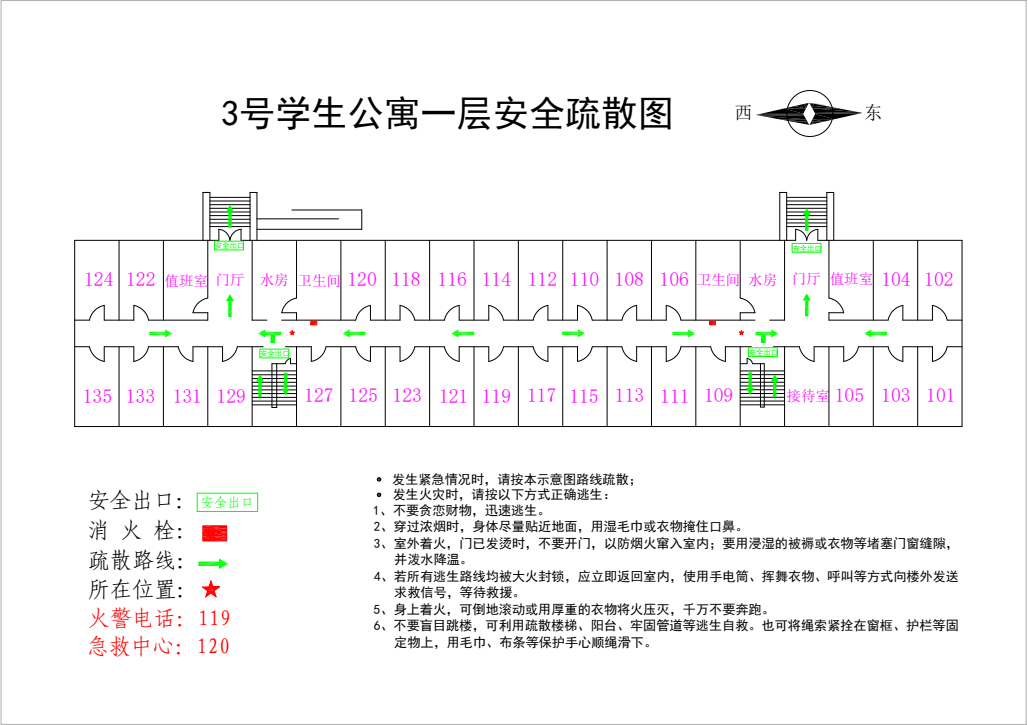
3号学生公寓一层安全疏散图

西 东

安全出口 安全出口

124 122 值班室 门厅 水房 卫生间 120 118 116 114 112 110 108 106 卫生间 水房 门厅 值班室 104 102

安全出口 安全出口

135 133 131 129 127 125 123 121 119 117 115 113 111 109 接待室 105 103 101

安全出口: 安全出口
消 火 栓:
疏散路线:
所在位置: ★
火警电话: 119
急救中心: 120

• 发生紧急情况时，请按本示意图路线疏散；
• 发生火灾时，请按以下方式正确逃生：
1、不要贪恋财物，迅速逃生。
2、穿过浓烟时，身体尽量贴近地面，用湿毛巾或衣物掩住口鼻。
3、室外着火，门已发烫时，不要开门，以防烟火窜入室内；要用浸湿的被褥或衣物等堵塞门窗缝隙，并泼水降温。
4、若所有逃生路线均被大火封锁，应立即返回室内，使用手电筒、挥舞衣物、呼叫等方式向楼外发送求救信号，等待救援。
5、身上着火，可倒地滚动或用厚重的衣物将火压灭，千万不要奔跑。
6、不要盲目跳楼，可利用疏散楼梯、阳台、牢固管道等逃生自救。也可将绳索紧拴在窗框、护栏等固定物上，用毛巾、布条等保护手心顺绳滑下。